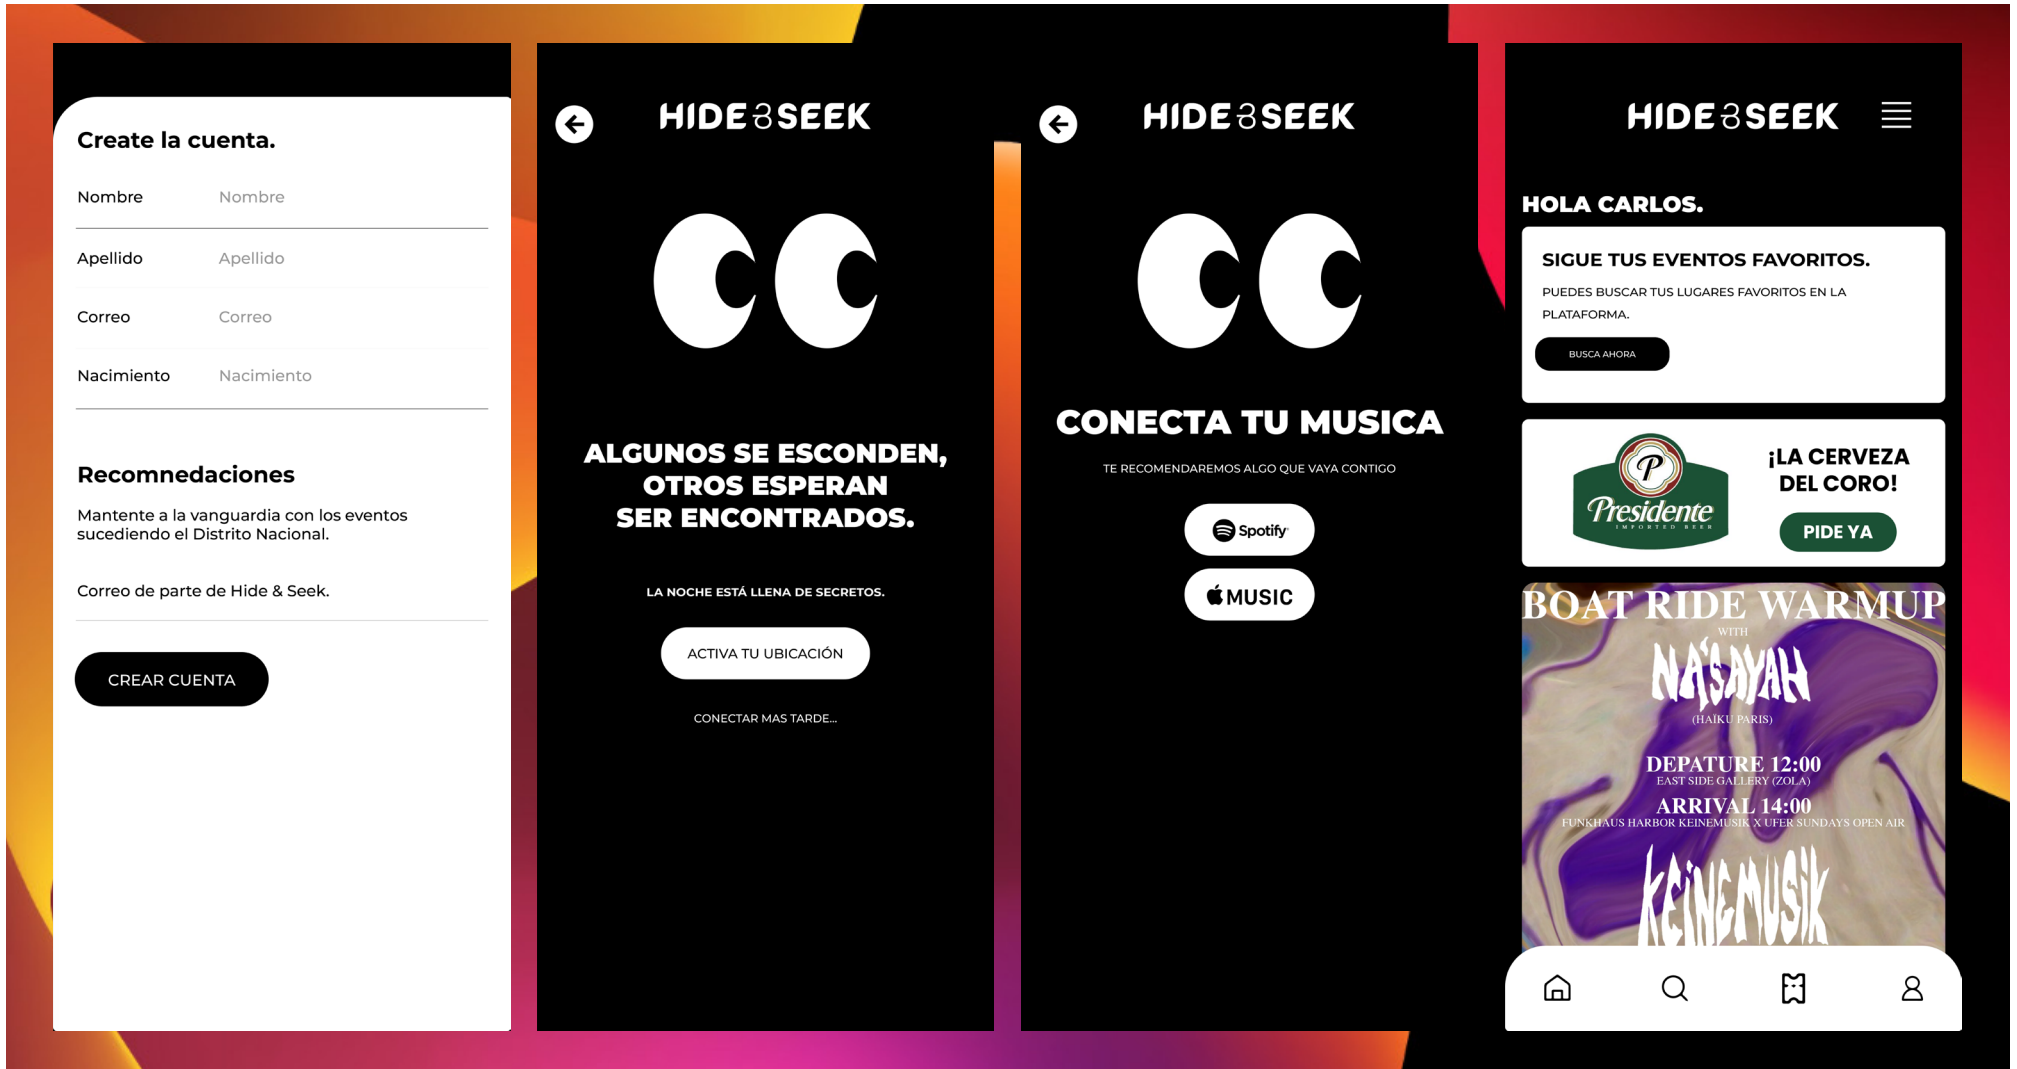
Create la cuenta.

Nombre Nombre

Apellido Apellido

Correo Correo

Nacimiento Nacimiento

Recomnedaciones

Mantente a la vanguardia con los eventos sucediendo el Distrito Nacional.

Correo de parte de Hide & Seek.

CREAR CUENTA

HIDE & SEEK

ALGUNOS SE ESCONDEN, OTROS ESPERAN SER ENCONTRADOS.

LA NOCHE ESTÁ LLENA DE SECRETOS.

ACTIVA TU UBICACIÓN

CONECTAR MAS TARDE...

HIDE & SEEK

CONECTA TU MUSICA

TE RECOMENDAREMOS ALGO QUE VAYA CONTIGO

Spotify

MUSIC

HIDE & SEEK

HOLA CARLOS.

SIGUE TUS EVENTOS FAVORITOS.

PUEDES BUSCAR TUS LUGARES FAVORITOS EN LA PLATAFORMA.

BUSCA AHORA

P
Presidente
IMPORTED BEER

¡LA CERVEZA DEL CORO!

PIDE YA

BOAT RIDE WARMUP
WITH
NA'SAYAH
(HAIKU PARIS)
DEPATURE 12:00
EAST SIDE GALLERY (ZOLA)
ARRIVAL 14:00
FUNKHAUS HARBOR KEINEMUSIK X UFER SUNDAYS OPEN AIR
KEINEMUSIK